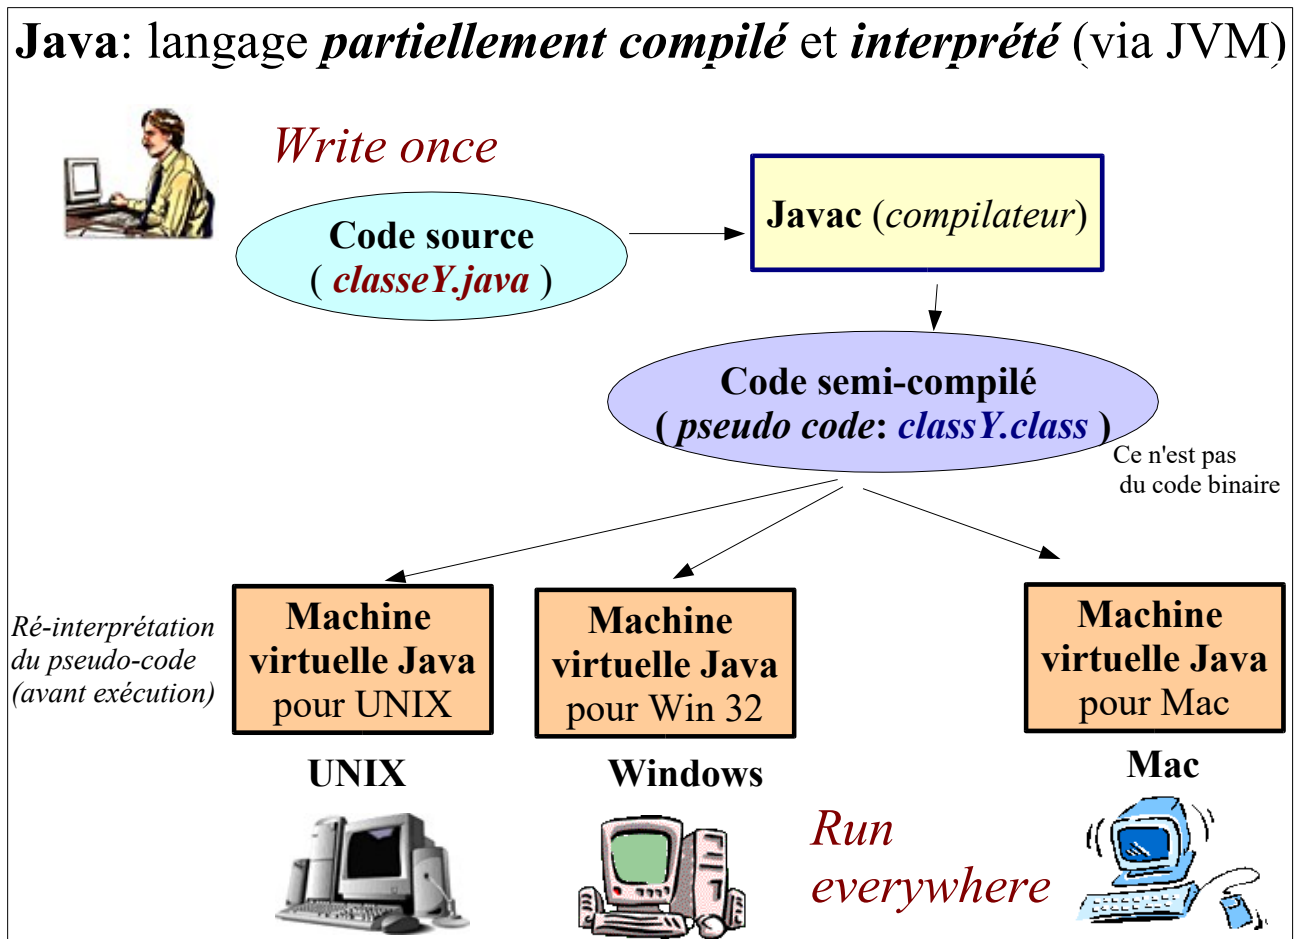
Java: langage partiellement compilé et interprété (via JVM)

Write once

Code source
( classeY.java )

Javac (compilateur)

Code semi-compilé
( pseudo code: classY.class )

Ce n'est pas du code binaire

Ré-interprétation du pseudo-code (avant exécution)

Machine virtuelle Java pour UNIX

Machine virtuelle Java pour Win 32

Machine virtuelle Java pour Mac

UNIX

Windows

Mac

Run everywhere